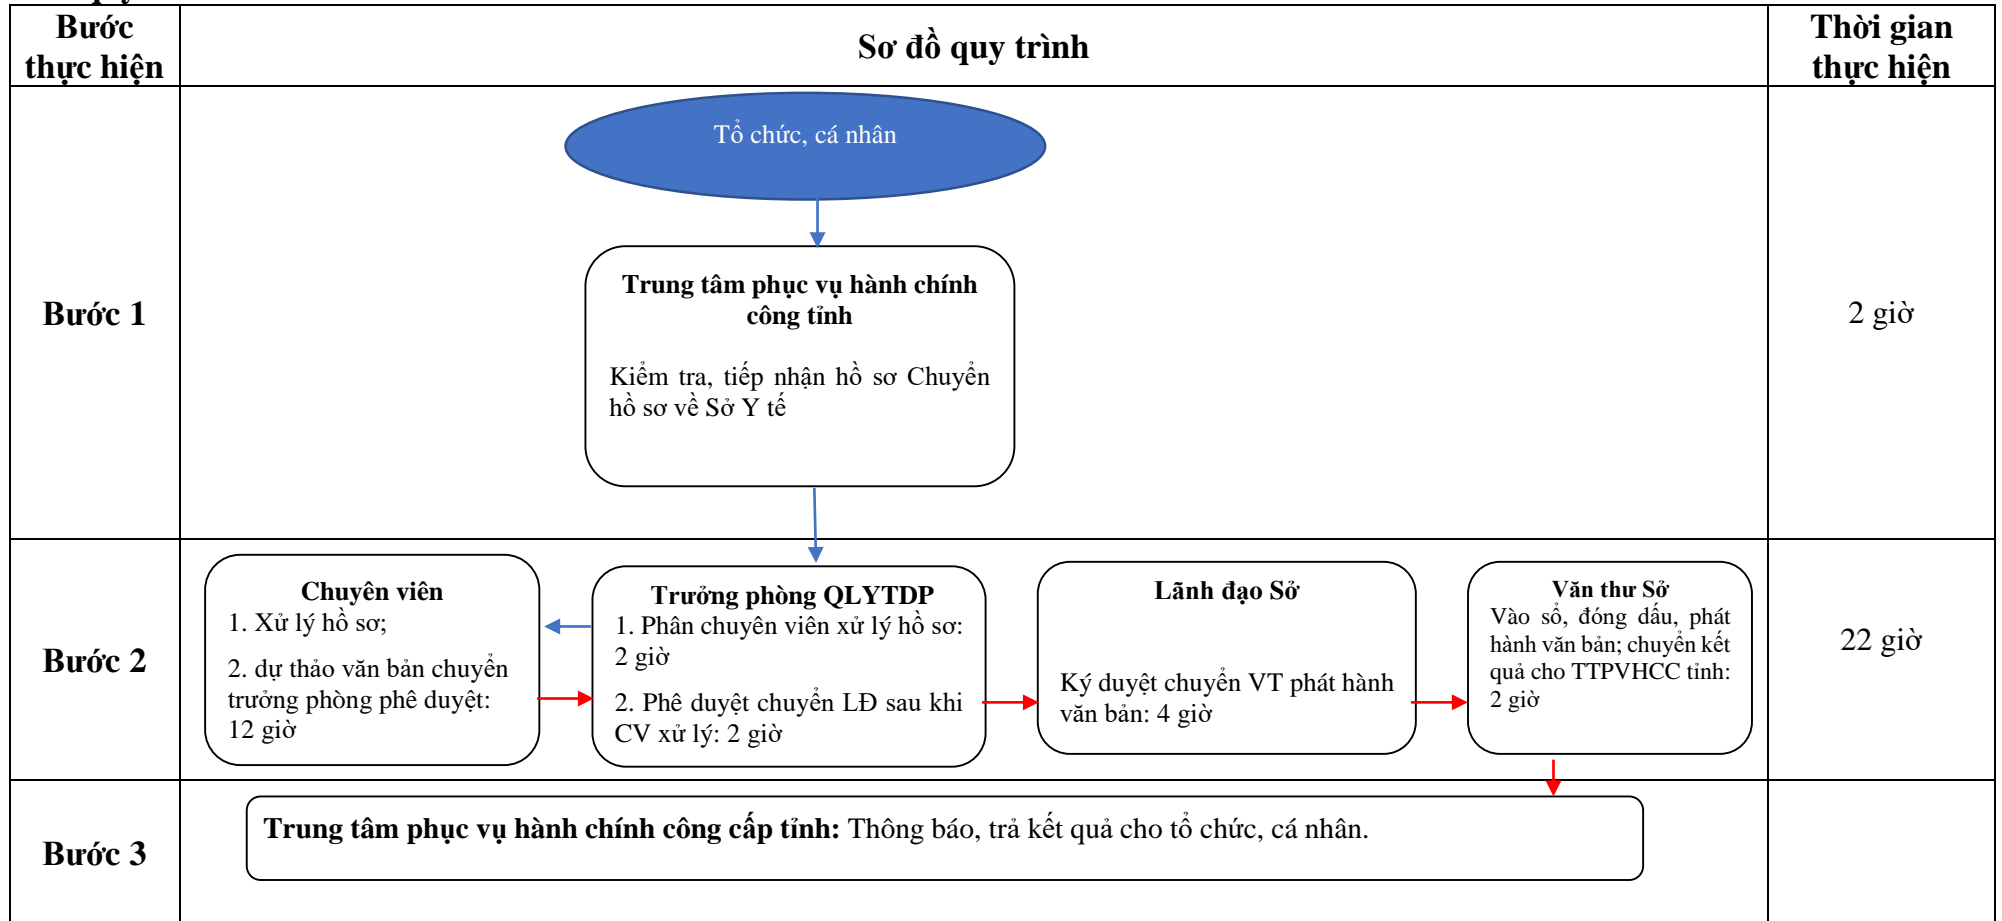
| Bước thực hiện | Sơ đồ quy trình | Thời gian thực hiện |
|---|---|---|
| Bước 1 | Tổ chức, cá nhân<br>Trung tâm phục vụ hành chính công tỉnh<br>Kiểm tra, tiếp nhận hồ sơ Chuyển hồ sơ về Sở Y tế | 2 giờ |
| Bước 2 | Chuyên viên<br>1. Xử lý hồ sơ;<br>2. dự thảo văn bản chuyển trưởng phòng phê duyệt: 12 giờ<br>Trưởng phòng QLYTDP<br>1. Phân chuyên viên xử lý hồ sơ: 2 giờ<br>2. Phê duyệt chuyển LĐ sau khi CV xử lý: 2 giờ<br>Lãnh đạo Sở<br>Ký duyệt chuyển VT phát hành văn bản: 4 giờ<br>Văn thư Sở<br>Vào sổ, đóng dấu, phát hành văn bản; chuyển kết quả cho TTPVHCC tỉnh: 2 giờ | 22 giờ |
| Bước 3 | **Trung tâm phục vụ hành chính công cấp tỉnh:** Thông báo, trả kết quả cho tổ chức, cá nhân. | |